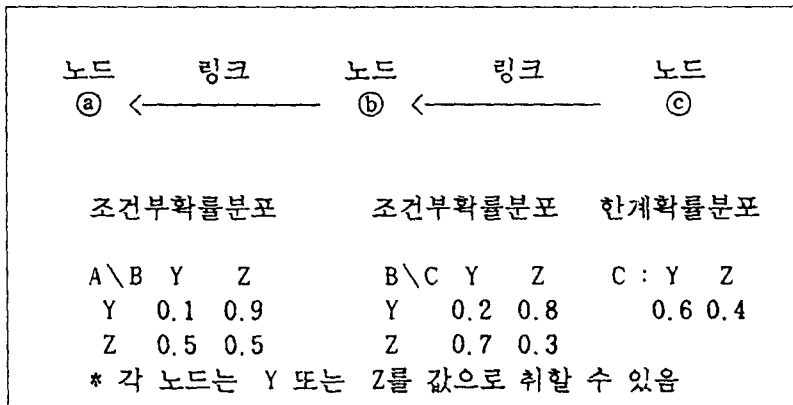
노드 링크 노드 링크 노드
ⓐ <———— ⓑ <———— ⓒ

조건부확률분포 조건부확률분포 한계확률분포

| A\B | Y | Z |
|---|---|---|
| Y | 0.1 | 0.9 |
| Z | 0.5 | 0.5 |

| B\C | Y | Z |
|---|---|---|
| Y | 0.2 | 0.8 |
| Z | 0.7 | 0.3 |

| C : | Y | Z |
|---|---|---|
| | 0.6 | 0.4 |

* 각 노드는 Y 또는 Z를 값으로 취할 수 있음